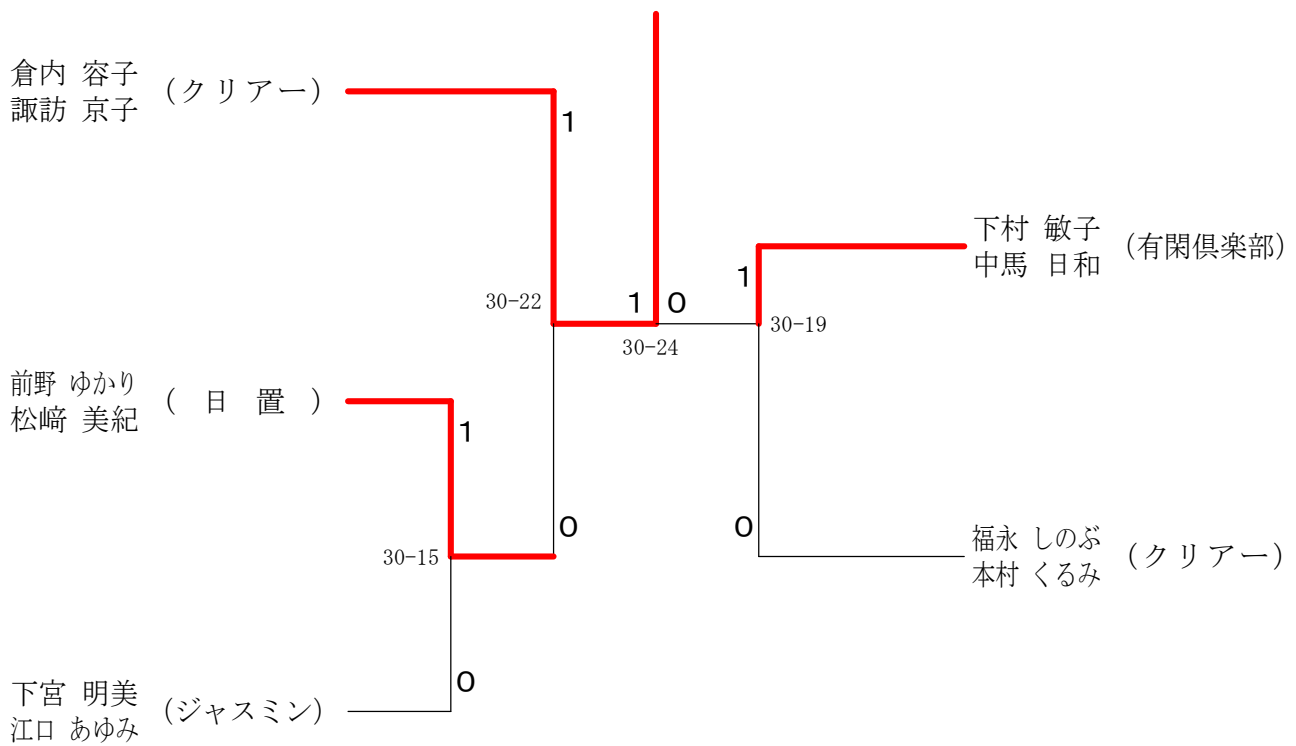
倉内 容子
諏訪 京子 （クリアー）

1

30-22

1 0

30-24

1

下村 敏子
中馬 日和 （有閑倶楽部）

30-19

前野 ゆかり
松﨑 美紀 （ 日 置 ）

1

0

0

30-15

福永 しのぶ
本村 くるみ （クリアー）

0

下宮 明美
江口 あゆみ （ジャスミン）